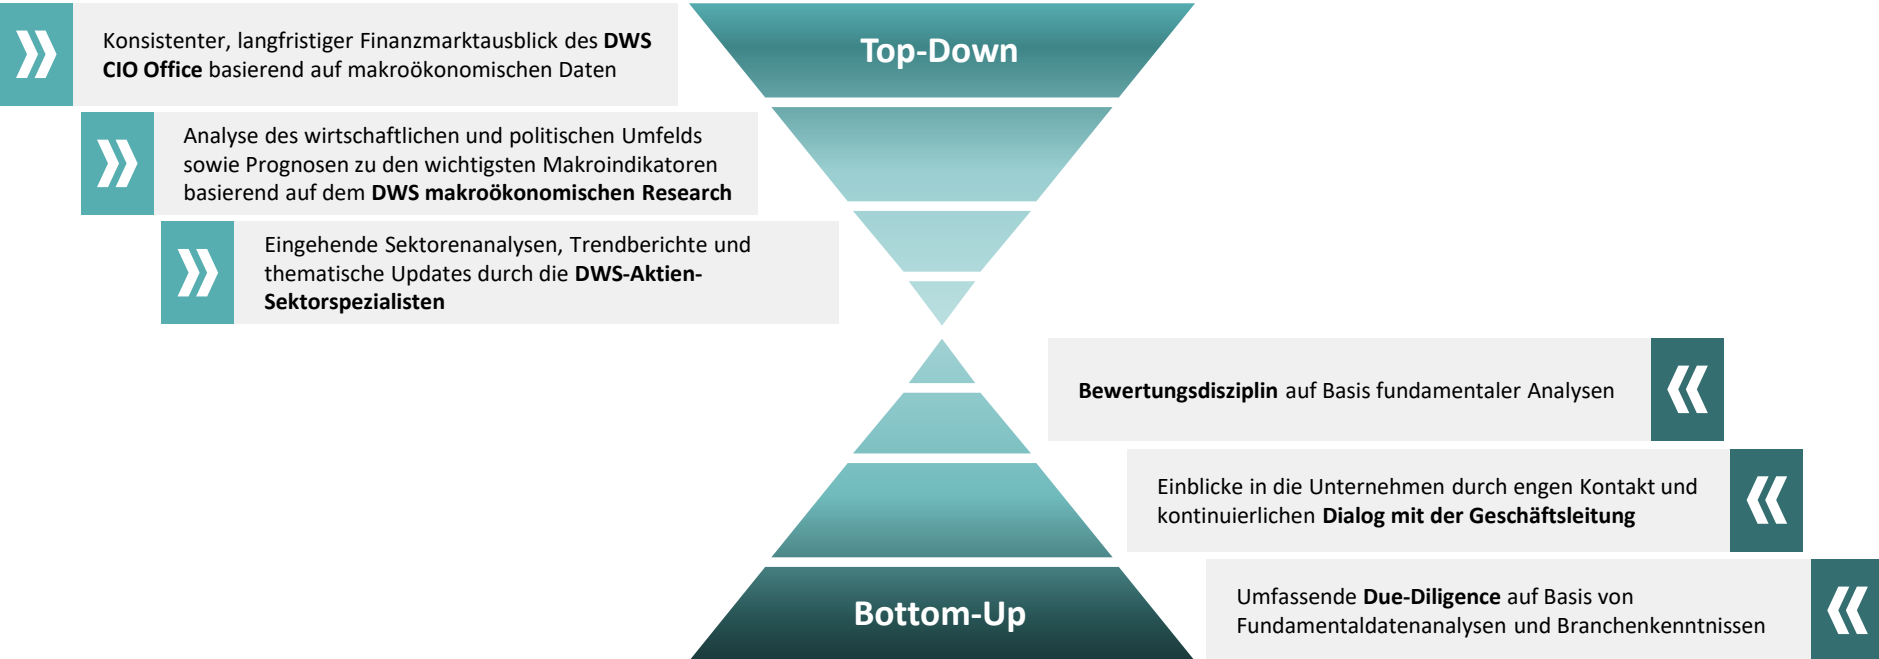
»

Konsistenter, langfristiger Finanzmarktausblick des **DWS CIO Office** basierend auf makroökonomischen Daten

Top-Down

»

Analyse des wirtschaftlichen und politischen Umfelds sowie Prognosen zu den wichtigsten Makroindikatoren basierend auf dem **DWS makroökonomischen Research**

»

Eingehende Sektorenanalysen, Trendberichte und thematische Updates durch die **DWS-Aktien-Sektorspezialisten**

**Bewertungsdisziplin** auf Basis fundamentaler Analysen

«

Einblicke in die Unternehmen durch engen Kontakt und kontinuierlichen **Dialog mit der Geschäftsleitung**

«

Bottom-Up

Umfassende **Due-Diligence** auf Basis von Fundamentaldatenanalysen und Branchenkenntnissen

«